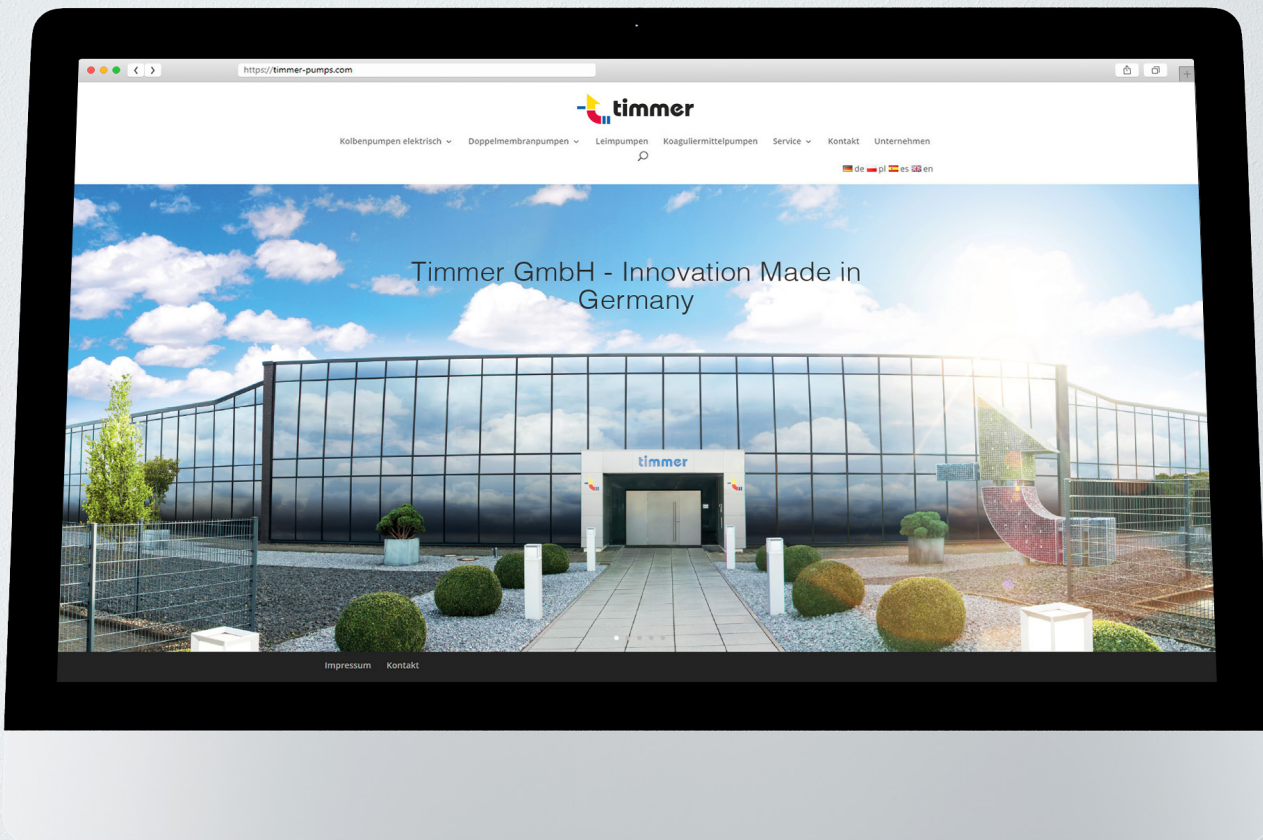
https://timmer-pumps.com

timmer

Kolbenpumpen elektrisch Doppelmembranpumpen Leimpumpen Koaguliermittelpumpen Service Kontakt Unternehmen

de pl es en

Timmer GmbH - Innovation Made in Germany

timmer

Impressum Kontakt